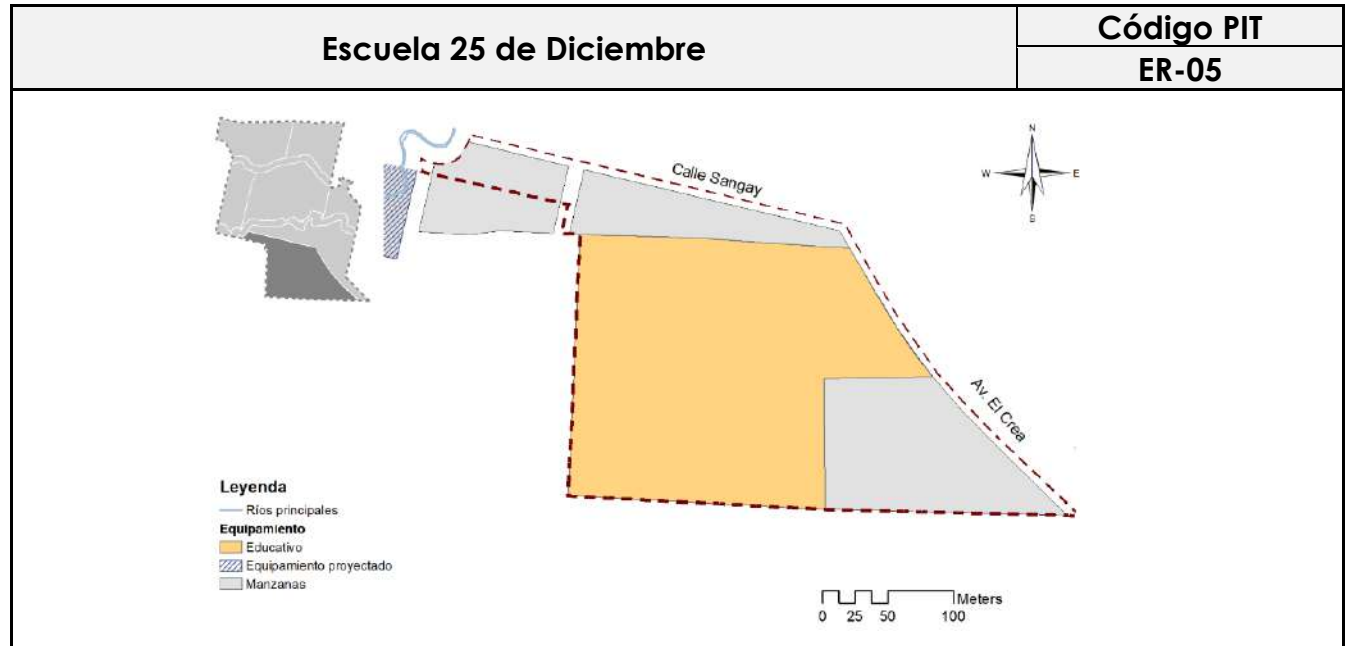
| Escuela 25 de Diciembre | Código PIT |
|---|---|
| | ER-05 |

Calle Sangay

Av. El Crea

N
W E
S

Leyenda
Ríos principales
Equipamiento
Educativo
Equipamiento proyectado
Manzanas

0 25 50 100 Meters